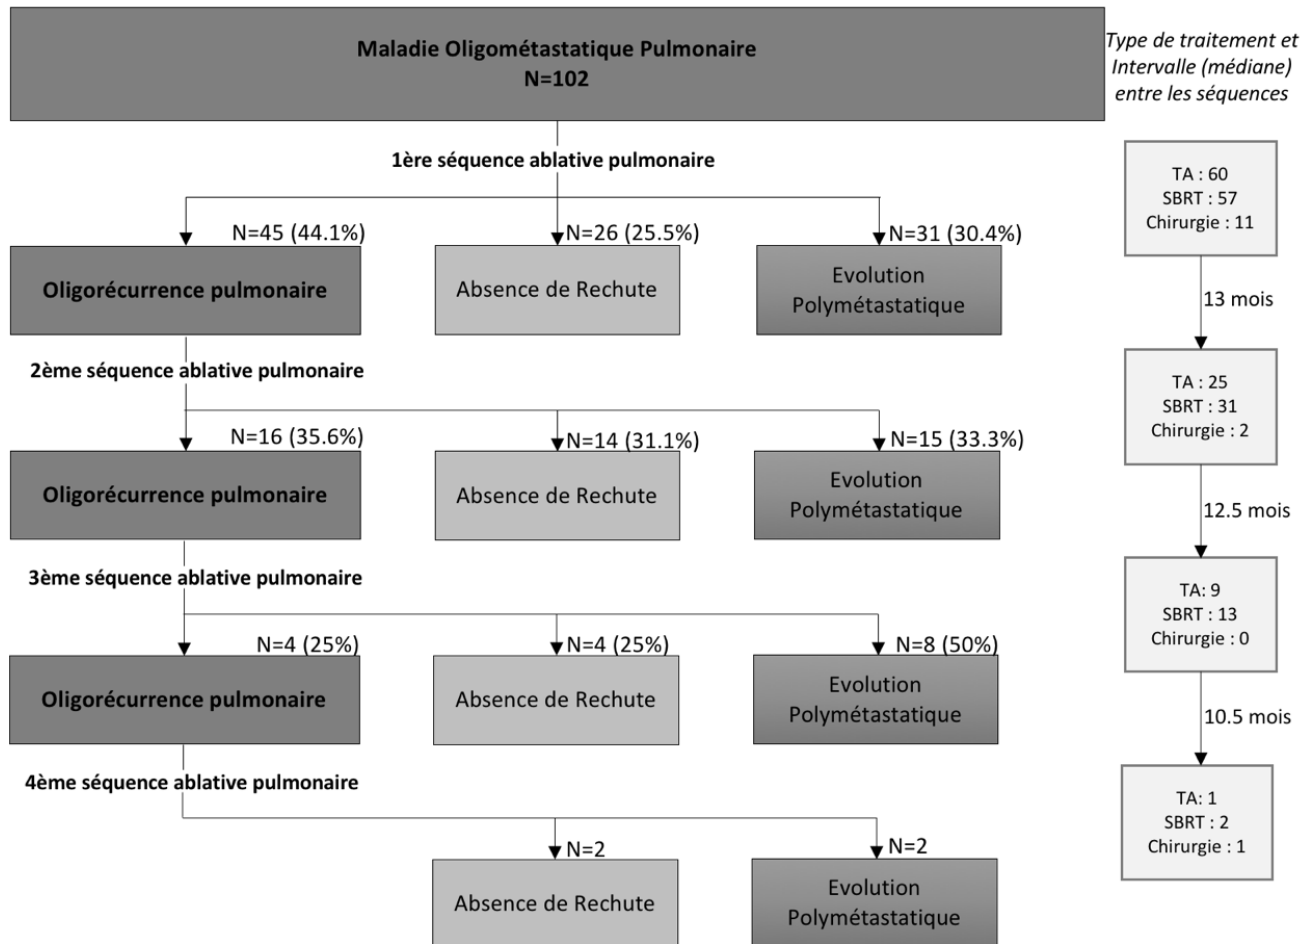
Maladie Oligométastatique Pulmonaire
N=102

Type de traitement et Intervalle (médiane) entre les séquences

1ère séquence ablative pulmonaire

N=45 (44.1%)
Oligorécurrence pulmonaire

N=26 (25.5%)
Absence de Rechute

N=31 (30.4%)
Evolution Polymétastatique

2ème séquence ablative pulmonaire

N=16 (35.6%)
Oligorécurrence pulmonaire

N=14 (31.1%)
Absence de Rechute

N=15 (33.3%)
Evolution Polymétastatique

3ème séquence ablative pulmonaire

N=4 (25%)
Oligorécurrence pulmonaire

N=4 (25%)
Absence de Rechute

N=8 (50%)
Evolution Polymétastatique

4ème séquence ablative pulmonaire

N=2
Absence de Rechute

N=2
Evolution Polymétastatique

TA : 60
SBRT : 57
Chirurgie : 11

13 mois

TA : 25
SBRT : 31
Chirurgie : 2

12.5 mois

TA: 9
SBRT : 13
Chirurgie : 0

10.5 mois

TA: 1
SBRT : 2
Chirurgie : 1